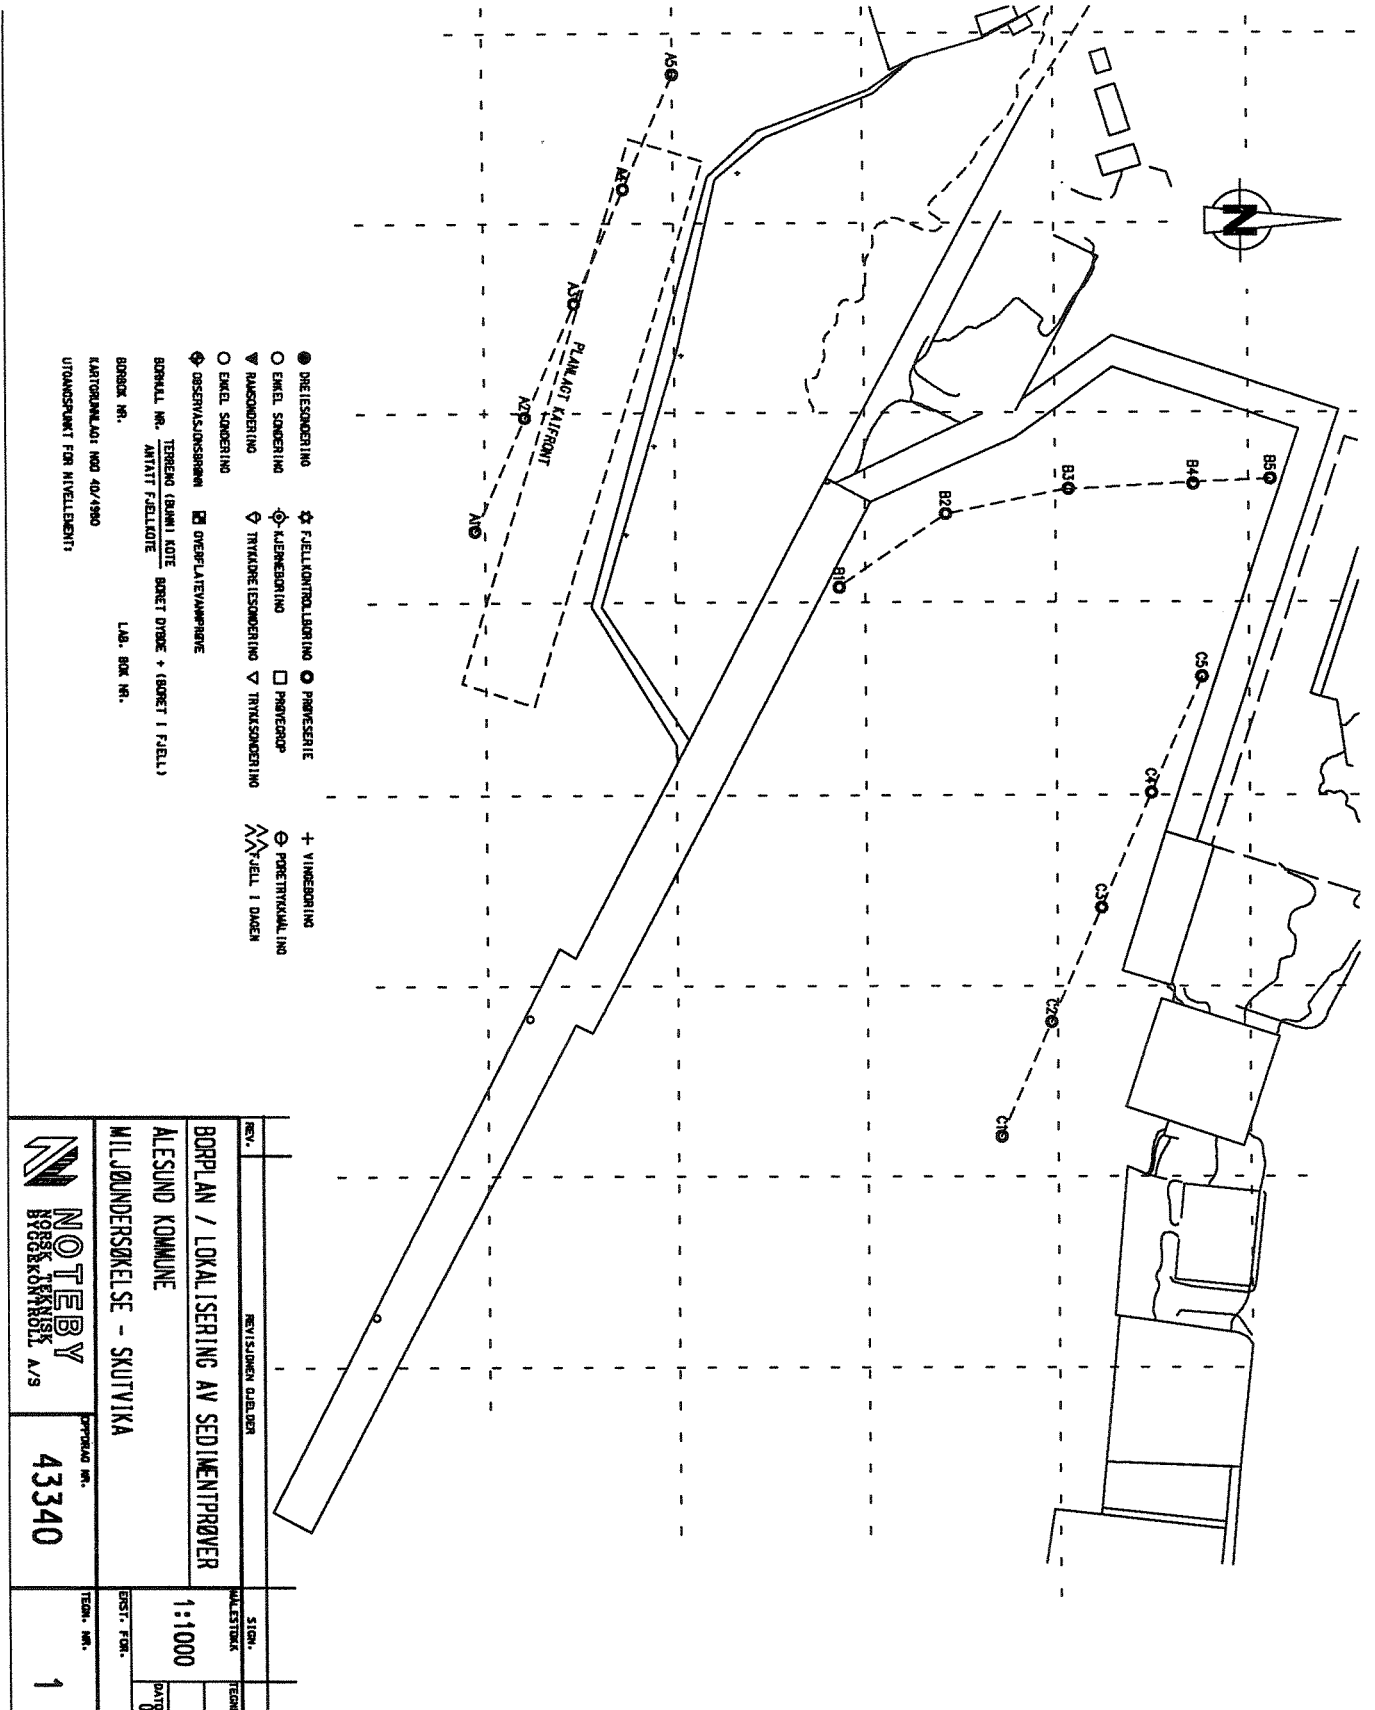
A5
A4
A3
PLANLAGT KAIFRONT
A2
A1
B5
B4
B3
B2
B1
C5
C4
C3
C2
C1
N

DREIESONDERING
ENKEL SONDERING
RAMSONDERING
ENKEL SONDERING
OBSERVASJONSBRØNN
FJELLKONTROLLBORING
KJERNEBORING
TRYKKDREIESONDERING
OVERFLATEVANNPRØVE
PRØVESERIE
PRØVEGROP
TRYKKSONDERING
VINGEBORING
PORETRYKKMÅLING
FJELL I DAGEN
BORHULL NR. $\frac{\text{TERRENG (BUNN) KOTE}}{\text{ANTATT FJELLKOTE}}$ BORET DYBDE + (BORET I FJELL)
BORBOK NR. LAB. BOK NR.
KARTGRUNNLAG: NGO 40/4950
UTGANGSPUNKT FOR NIVELLEMENT:

REV. | REVISJONEN GJELDER | SIGN.
BORPLAN / LOKALISERING AV SEDIMENTPRØVER | MÅLESTOKK 1:1000 | TEGN.
ÅLESUND KOMMUNE | DATO
MILJØUNDERSØKELSE - SKUTVIKA | ERST. FOR.
NOTEBY NORSK TEKNISK BYGGEKONTROLL A/S | OPPDRAG NR. 43340 | TEGN. NR. 1